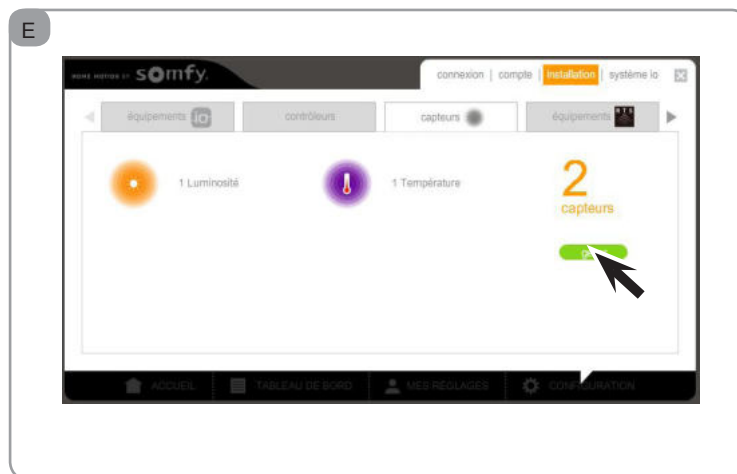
E

HOME MOTION BY somfy.

connexion | compte | installation | système io

équipements io | contrôleurs | capteurs | équipements RTS

1 Luminosité

1 Température

2 capteurs

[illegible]

ACCUEIL | TABLEAU DE BORD | MES RÉGLAGES | CONFIGURATION